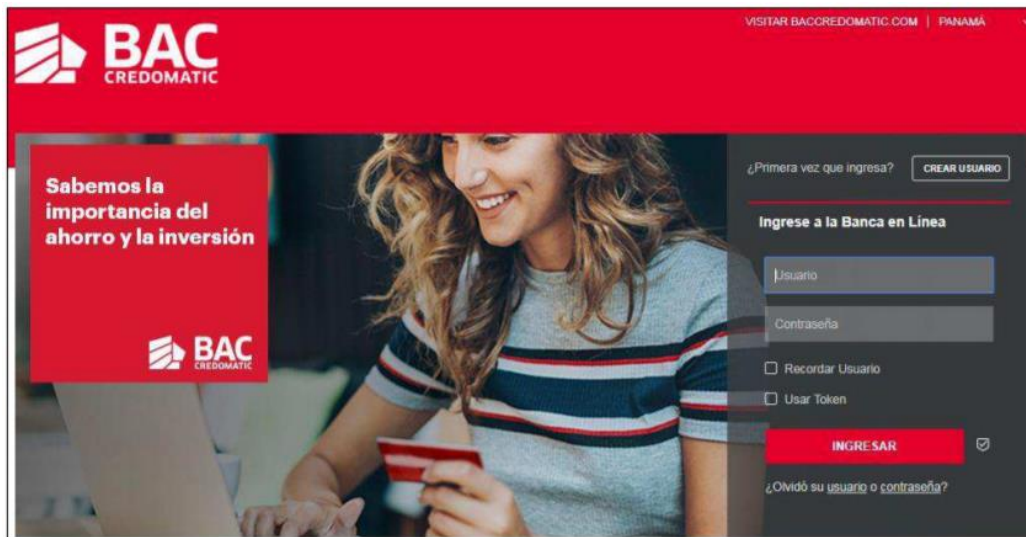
BAC CREDOMATIC

VISITAR BACCREDOMATIC.COM | PANAMÁ

Sabemos la importancia del ahorro y la inversión

BAC CREDOMATIC

¿Primera vez que ingresa? CREAR USUARIO

Ingrese a la Banca en Línea

Usuario

Contraseña

Recordar Usuario

Usar Token

INGRESAR

¿Olvidó su usuario o contraseña?